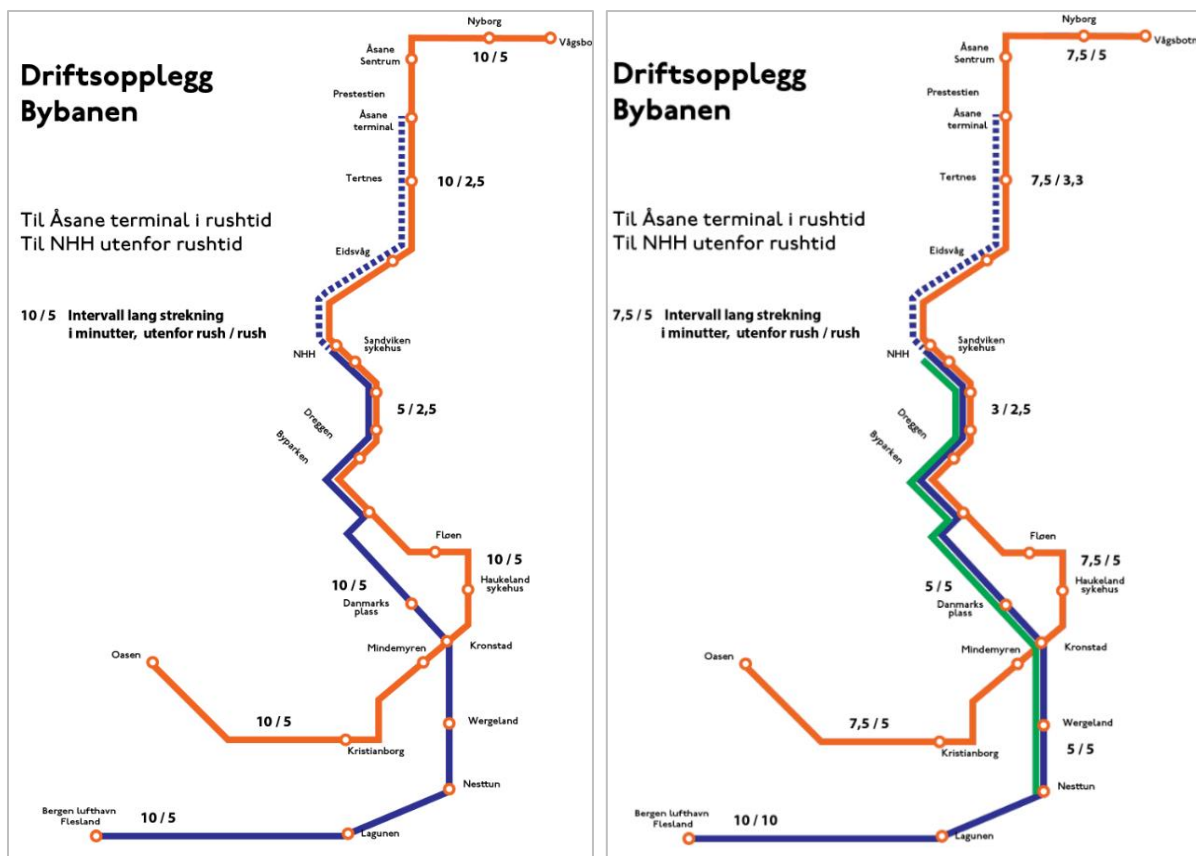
Driftsopplegg Bybanen

Til Åsane terminal i rushtid
Til NHH utenfor rushtid

10 / 5 Intervall lang strekning i minutter, utenfor rush / rush

Nyborg
Vågsbo
10 / 5
Åsane Sentrum
Prestestien
Åsane terminal
Tertnes
10 / 2,5
Eidsvåg
NHH
Sandviken sykehus
5 / 2,5
Dreggen
Byparken
Fløen
10 / 5
Haukeland sykehus
10 / 5
Danmarks plass
Mindemyren
Kronstad
Oasen
10 / 5
Kristianborg
Wergeland
Nesttun
Bergen lufthavn Flesland
10 / 5
Lagunen

Driftsopplegg Bybanen

Til Åsane terminal i rushtid
Til NHH utenfor rushtid

7,5 / 5 Intervall lang strekning i minutter, utenfor rush / rush

Nyborg
Vågsbotn
7,5 / 5
Åsane Sentrum
Prestestien
Åsane terminal
Tertnes
7,5 / 3,3
Eidsvåg
NHH
Sandviken sykehus
3 / 2,5
Dreggen
Byparken
Fløen
7,5 / 5
Haukeland sykehus
5 / 5
Danmarks plass
Mindemyren
Kronstad
Oasen
7,5 / 5
Kristianborg
Wergeland
5 / 5
Nesttun
Bergen lufthavn Flesland
10 / 10
Lagunen